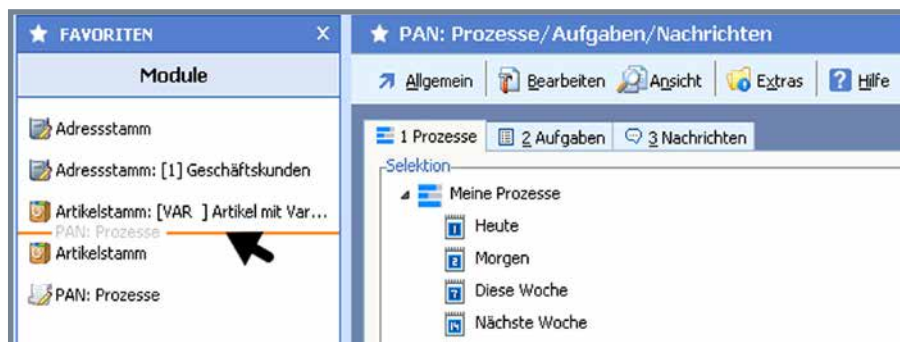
FAVORITEN ×

Module

Adressstamm

Adressstamm: [1] Geschäftskunden

Artikelstamm: [VAR ] Artikel mit Var...

PAN: Prozesse

Artikelstamm

PAN: Prozesse

PAN: Prozesse/Aufgaben/Nachrichten

Allgemein | Bearbeiten | Ansicht | Extras | Hilfe

1 Prozesse | 2 Aufgaben | 3 Nachrichten

Selektion

Meine Prozesse

Heute

Morgen

Diese Woche

Nächste Woche